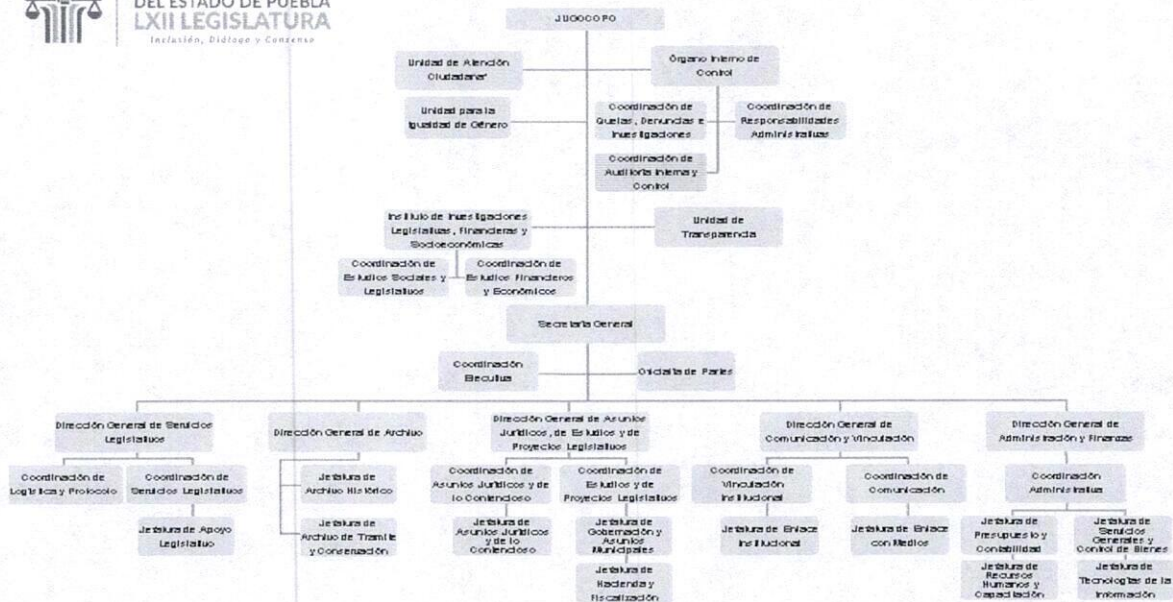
DEL ESTADO DE PUEBLA
LXII LEGISLATURA
Inclusión, Diálogo y Consenso

JUGOCOPO

Unidad de Atención Ciudadana

Órgano Interno de Control

Unidad para la Igualdad de Género

Coordinación de Quejas, Denuncias e Investigaciones

Coordinación de Responsabilidades Administrativas

Coordinación de Auditoría Interna y Control

Instituto de Investigaciones Legislativas, Financieras y Socioeconómicas

Unidad de Transparencia

Coordinación de Estudios Sociales y Legislativos

Coordinación de Estudios Financieros y Económicos

Secretaría General

Coordinación Ejecutiva

Oficialía de Partes

Dirección General de Servicios Legislativos

Coordinación de Logística y Protocolo

Coordinación de Servicios Legislativos

Jefatura de Apoyo Legislativo

Dirección General de Archivo

Jefatura de Archivo Histórico

Jefatura de Archivo de Trámite y Concentración

Dirección General de Asuntos Jurídicos, de Estudios y de Proyectos Legislativos

Coordinación de Asuntos Jurídicos y de lo Contencioso

Jefatura de Asuntos Jurídicos y de lo Contencioso

Coordinación de Estudios y de Proyectos Legislativos

Jefatura de Gobernación y Asuntos Municipales

Jefatura de Hacienda y Fiscalización

Dirección General de Comunicación y Vinculación

Coordinación de Vinculación Institucional

Jefatura de Enlace Institucional

Coordinación de Comunicación

Jefatura de Enlace con Medios

Dirección General de Administración y Finanzas

Coordinación Administrativa

Jefatura de Presupuesto y Contabilidad

Jefatura de Recursos Humanos y Capacitación

Jefatura de Servicios Generales y Control de Bienes

Jefatura de Tecnologías de la Información